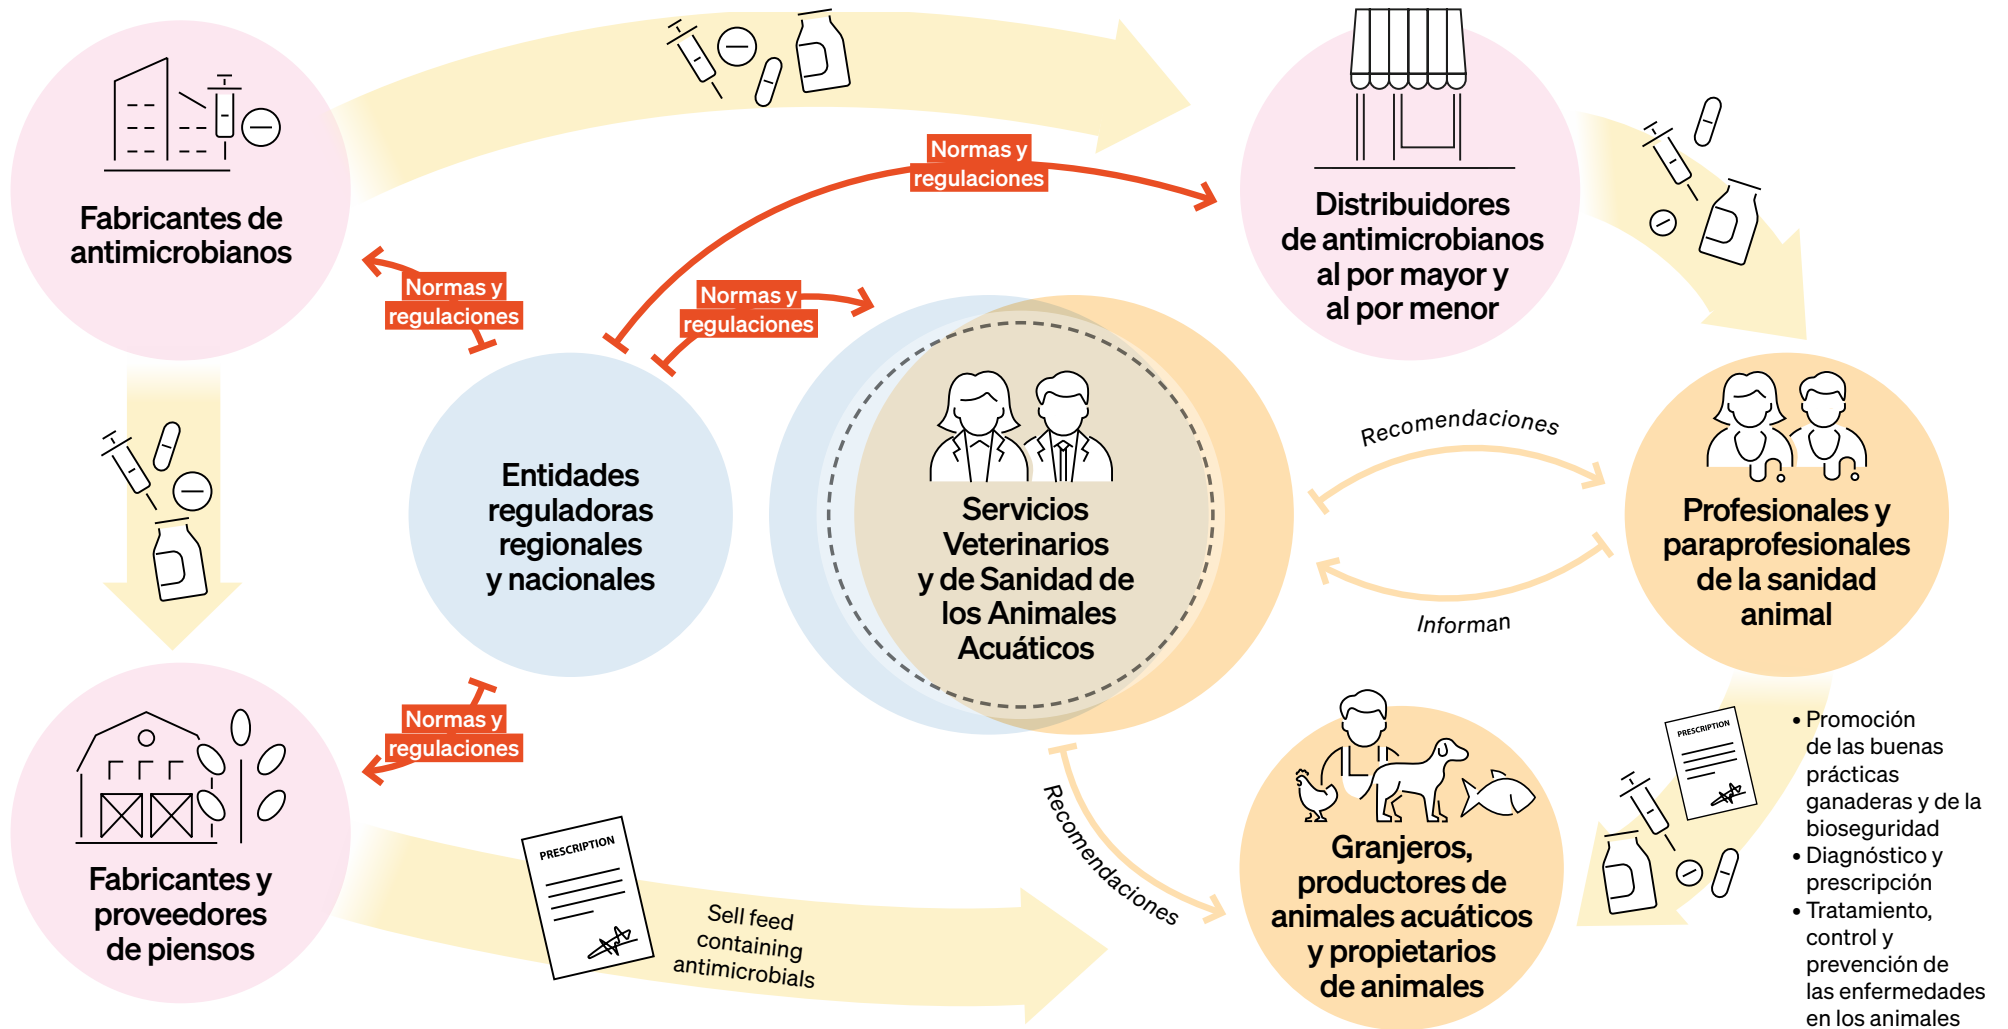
Fabricantes de antimicrobianos

Normas y regulaciones

Distribuidores de antimicrobianos al por mayor y al por menor

Normas y regulaciones

Normas y regulaciones

Entidades reguladoras regionales y nacionales

Servicios Veterinarios y de Sanidad de los Animales Acuáticos

Recomendaciones

Informan

Profesionales y paraprofesionales de la sanidad animal

Normas y regulaciones

Fabricantes y proveedores de piensos

PRESCRIPTION

Sell feed containing antimicrobials

Recomendaciones

Granjeros, productores de animales acuáticos y propietarios de animales

PRESCRIPTION

• Promoción de las buenas prácticas ganaderas y de la bioseguridad
• Diagnóstico y prescripción
• Tratamiento, control y prevención de las enfermedades en los animales